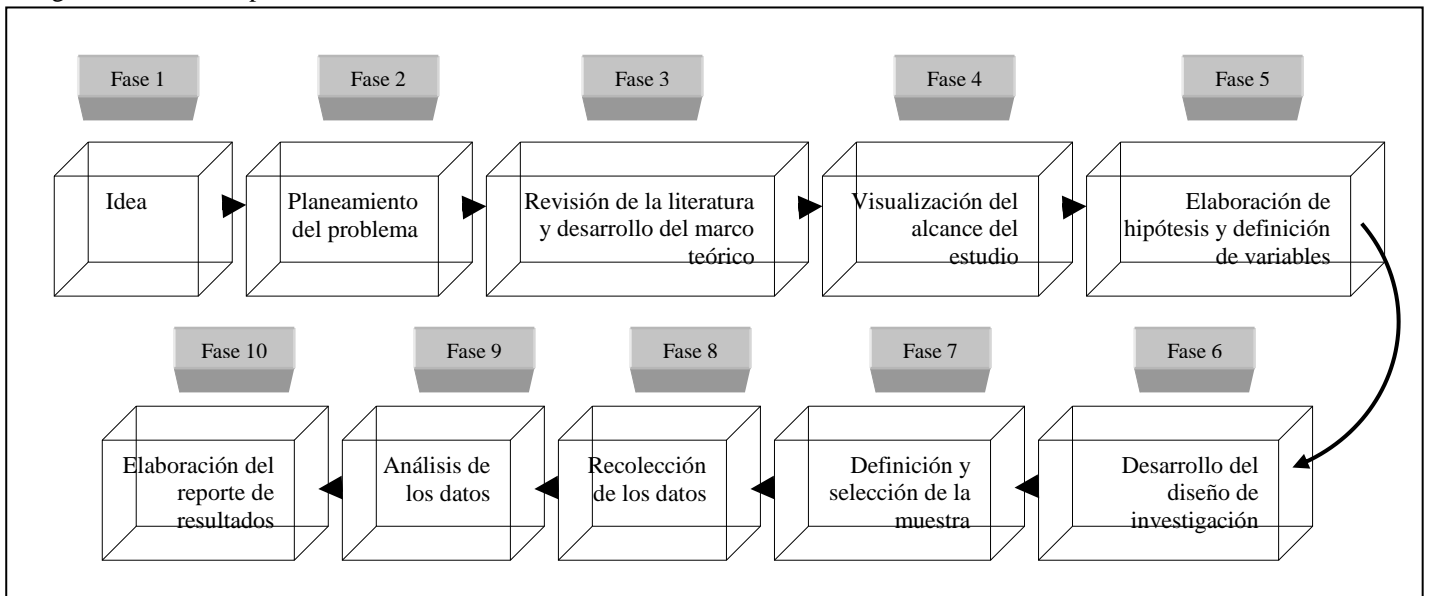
Fase 1

Idea

Fase 2

Planeamiento del problema

Fase 3

Revisión de la literatura y desarrollo del marco teórico

Fase 4

Visualización del alcance del estudio

Fase 5

Elaboración de hipótesis y definición de variables

Fase 6

Desarrollo del diseño de investigación

Fase 7

Definición y selección de la muestra

Fase 8

Recolección de los datos

Fase 9

Análisis de los datos

Fase 10

Elaboración del reporte de resultados